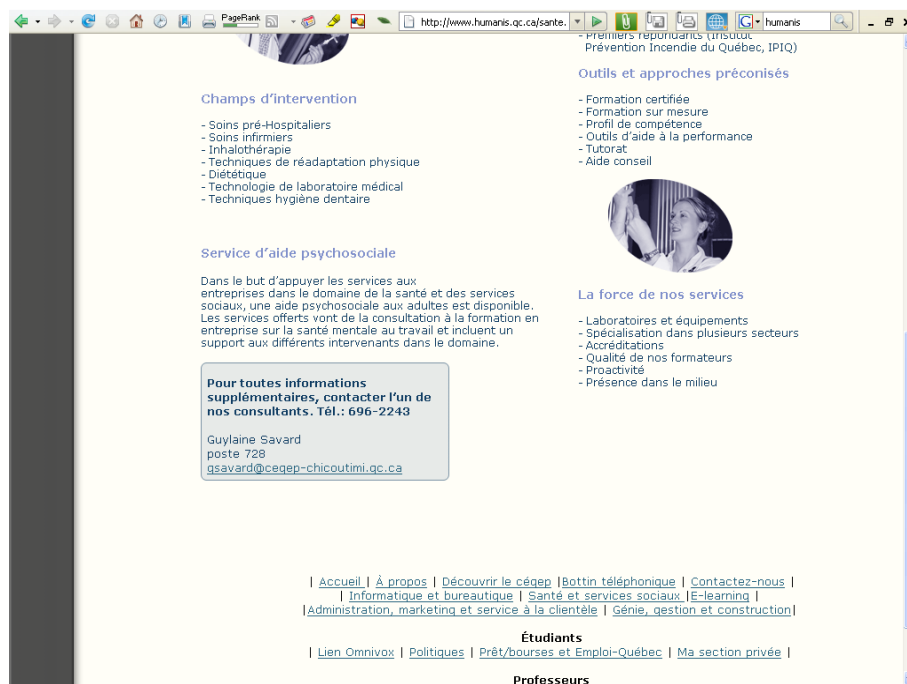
PageRank http://www.humanis.qc.ca/sante. humanis

- Premiers répondants (Institut Prévention Incendie du Québec, IPIQ)

Outils et approches préconisés

- Formation certifiée
- Formation sur mesure
- Profil de compétence
- Outils d'aide à la performance
- Tutorat
- Aide conseil

Champs d'intervention

- Soins pré-Hospitaliers
- Soins infirmiers
- Inhalothérapie
- Techniques de réadaptation physique
- Diététique
- Technologie de laboratoire médical
- Techniques hygiène dentaire

Service d'aide psychosociale

Dans le but d'appuyer les services aux entreprises dans le domaine de la santé et des services sociaux, une aide psychosociale aux adultes est disponible. Les services offerts vont de la consultation à la formation en entreprise sur la santé mentale au travail et incluent un support aux différents intervenants dans le domaine.

Pour toutes informations supplémentaires, contacter l'un de nos consultants. Tél.: 696-2243

Guylaine Savard
poste 728
gsavard@cegep-chicoutimi.qc.ca

La force de nos services

- Laboratoires et équipements
- Spécialisation dans plusieurs secteurs
- Accréditations
- Qualité de nos formateurs
- Proactivité
- Présence dans le milieu

| Accueil | À propos | Découvrir le cégep |Bottin téléphonique | Contactez-nous |
| Informatique et bureautique | Santé et services sociaux |E-learning |
|Administration, marketing et service à la clientèle | Génie, gestion et construction|

Étudiants
| Lien Omnivox | Politiques | Prêt/bourses et Emploi-Québec | Ma section privée |

Professeurs